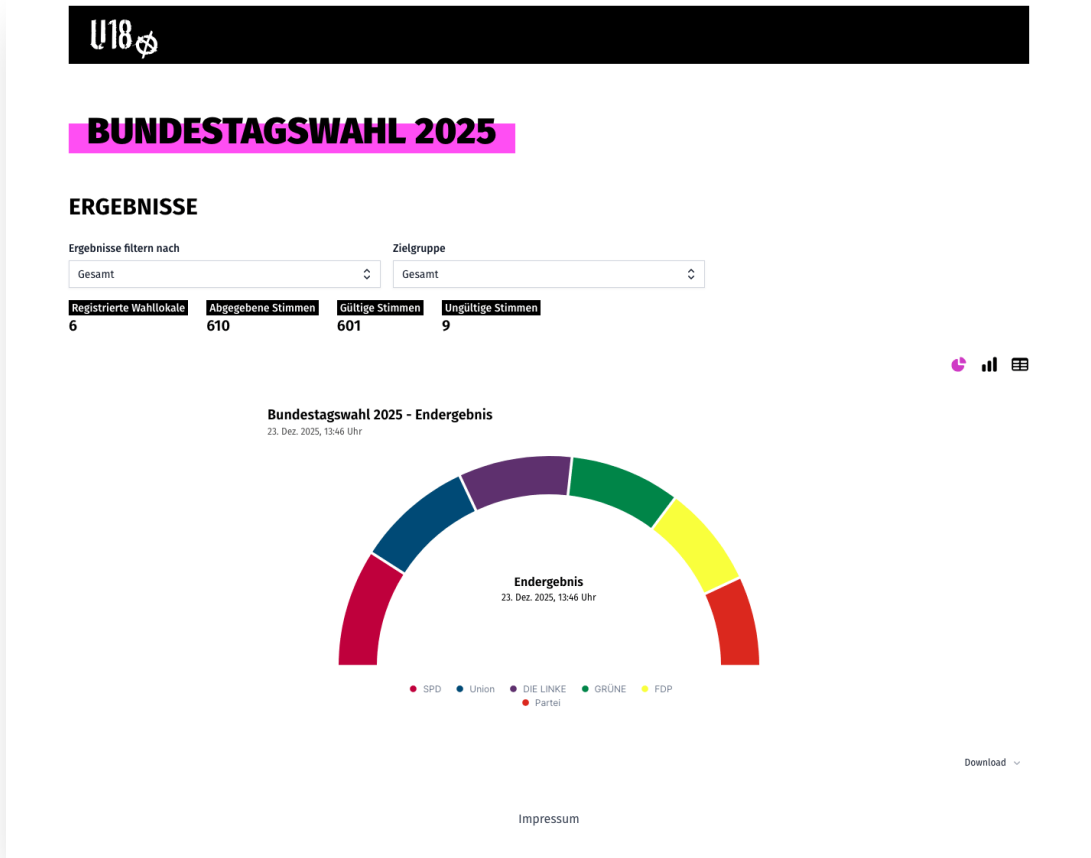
U18

BUNDESTAGSWAHL 2025

ERGEBNISSE

Ergebnisse filtern nach
Gesamt

Zielgruppe
Gesamt

Registrierte Wahllokale
6

Abgegebene Stimmen
610

Gültige Stimmen
601

Ungültige Stimmen
9

Bundestagswahl 2025 - Endergebnis
23. Dez. 2025, 13:46 Uhr

Endergebnis
23. Dez. 2025, 13:46 Uhr

SPD Union DIE LINKE GRÜNE FDP
Partei

Download

Impressum